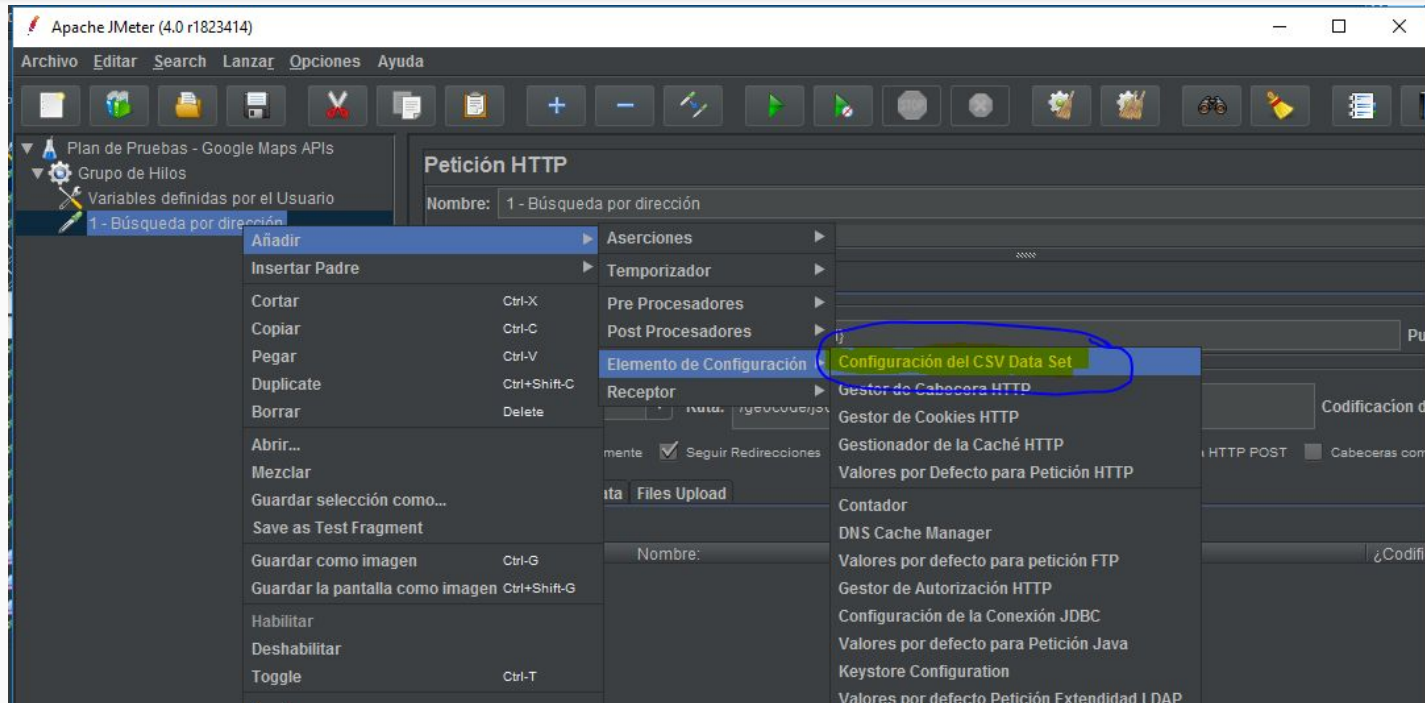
Apache JMeter (4.0 r1823414)

Archivo Editar Search Lanzar Opciones Ayuda

Plan de Pruebas - Google Maps APIs
Grupo de Hilos
Variables definidas por el Usuario
1 - Búsqueda por dirección

Petición HTTP
Nombre: 1 - Búsqueda por dirección

Añadir
Insertar Padre
Cortar Ctrl-X
Copiar Ctrl-C
Pegar Ctrl-V
Duplicate Ctrl+Shift-C
Borrar Delete
Abrir...
Mezclar
Guardar selección como...
Save as Test Fragment
Guardar como imagen Ctrl-G
Guardar la pantalla como imagen Ctrl+Shift-G
Habilitar
Deshabilitar
Toggle Ctrl-T

Aserciones
Temporizador
Pre Procesadores
Post Procesadores
Elemento de Configuración
Receptor

Configuración del CSV Data Set
Gestor de Cabecera HTTP
Gestor de Cookies HTTP
Gestionador de la Caché HTTP
Valores por Defecto para Petición HTTP
Contador
DNS Cache Manager
Valores por defecto para petición FTP
Gestor de Autorización HTTP
Configuración de la Conexión JDBC
Valores por defecto para Petición Java
Keystore Configuration
Valores por defecto Petición Extendidad LDAP

Pu
Ruta: /geocode/js
Codificacion d
mente Seguir Redirecciones
HTTP POST Cabeceras com
ta Files Upload
Nombre:
¿Codifi